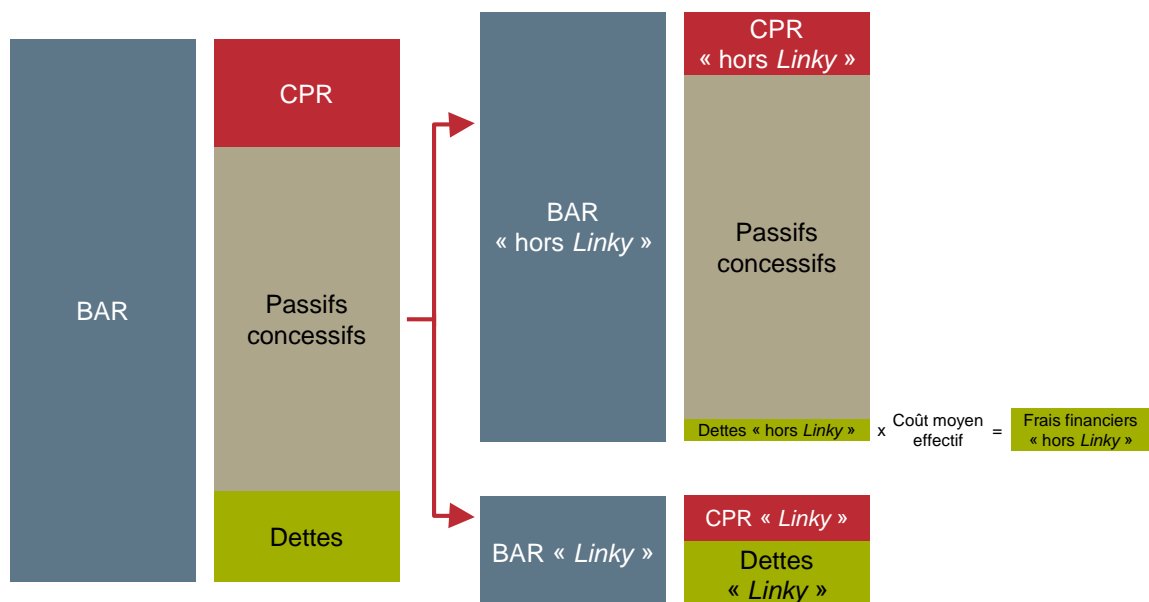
BAR

CPR

Passifs concessifs

Dettes

BAR « hors *Linky* »

CPR « hors *Linky* »

Passifs concessifs

Dettes « hors *Linky* » x Coût moyen effectif = Frais financiers « hors *Linky* »

BAR « *Linky* »

CPR « *Linky* »

Dettes « *Linky* »